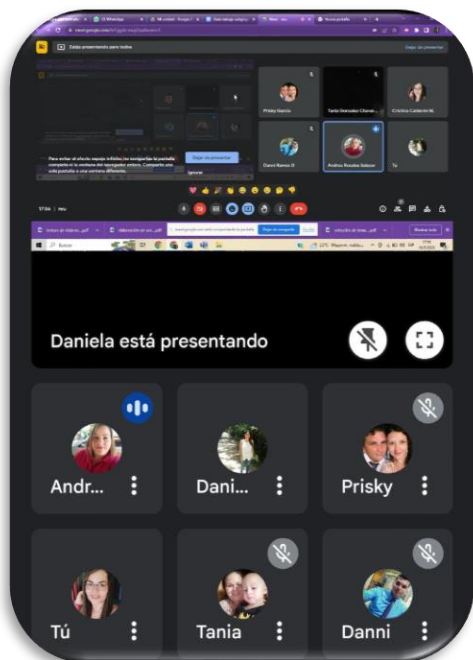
Estás presentando para todos

Dejar de presentar

Prisky García

Tania González Chavar...

Cristina Calderón M.

Danni Ramos D.

Andrea Rosales Salazar

Tú

Para evitar el efecto espejo infinito, no compartas la pantalla completa ni la ventana del navegador entero. Comparte una sola pestaña o una ventana diferente.

Dejar de presentar

Ignorar

17:04 | hhu

Daniela está presentando

Andr...

Dani...

Prisky

Tú

Tania

Danni